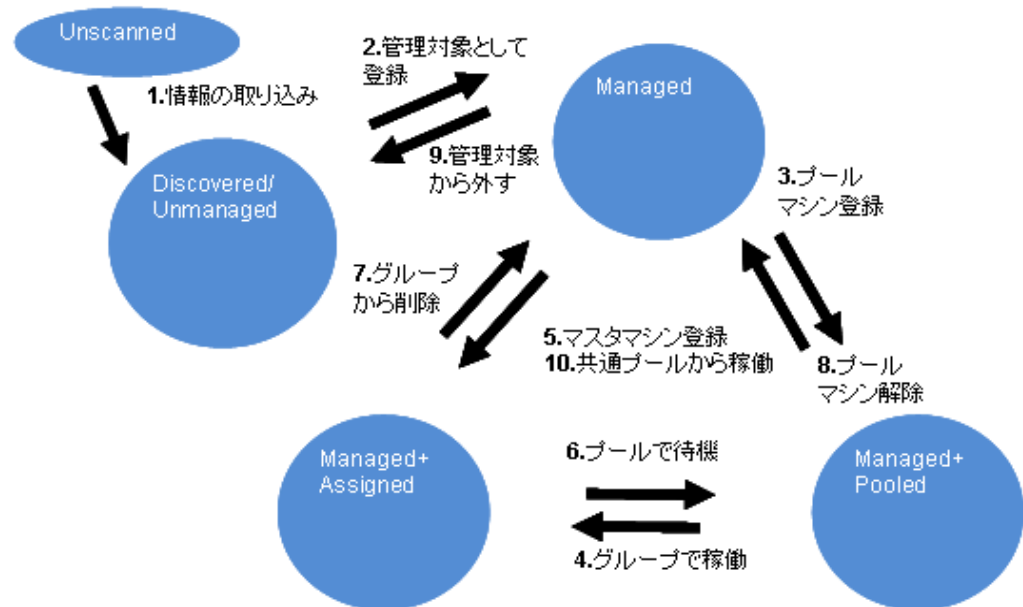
Unscanned

1.情報の取り込み

2.管理対象として登録

Managed

Discovered/ Unmanaged

9.管理対象から外す

3.プールマシン登録

7.グループから削除

5.マスタマシン登録
10.共通プールから稼働

8.プールマシン解除

Managed+ Assigned

6.プールで待機

Managed+ Pooled

4.グループで稼働